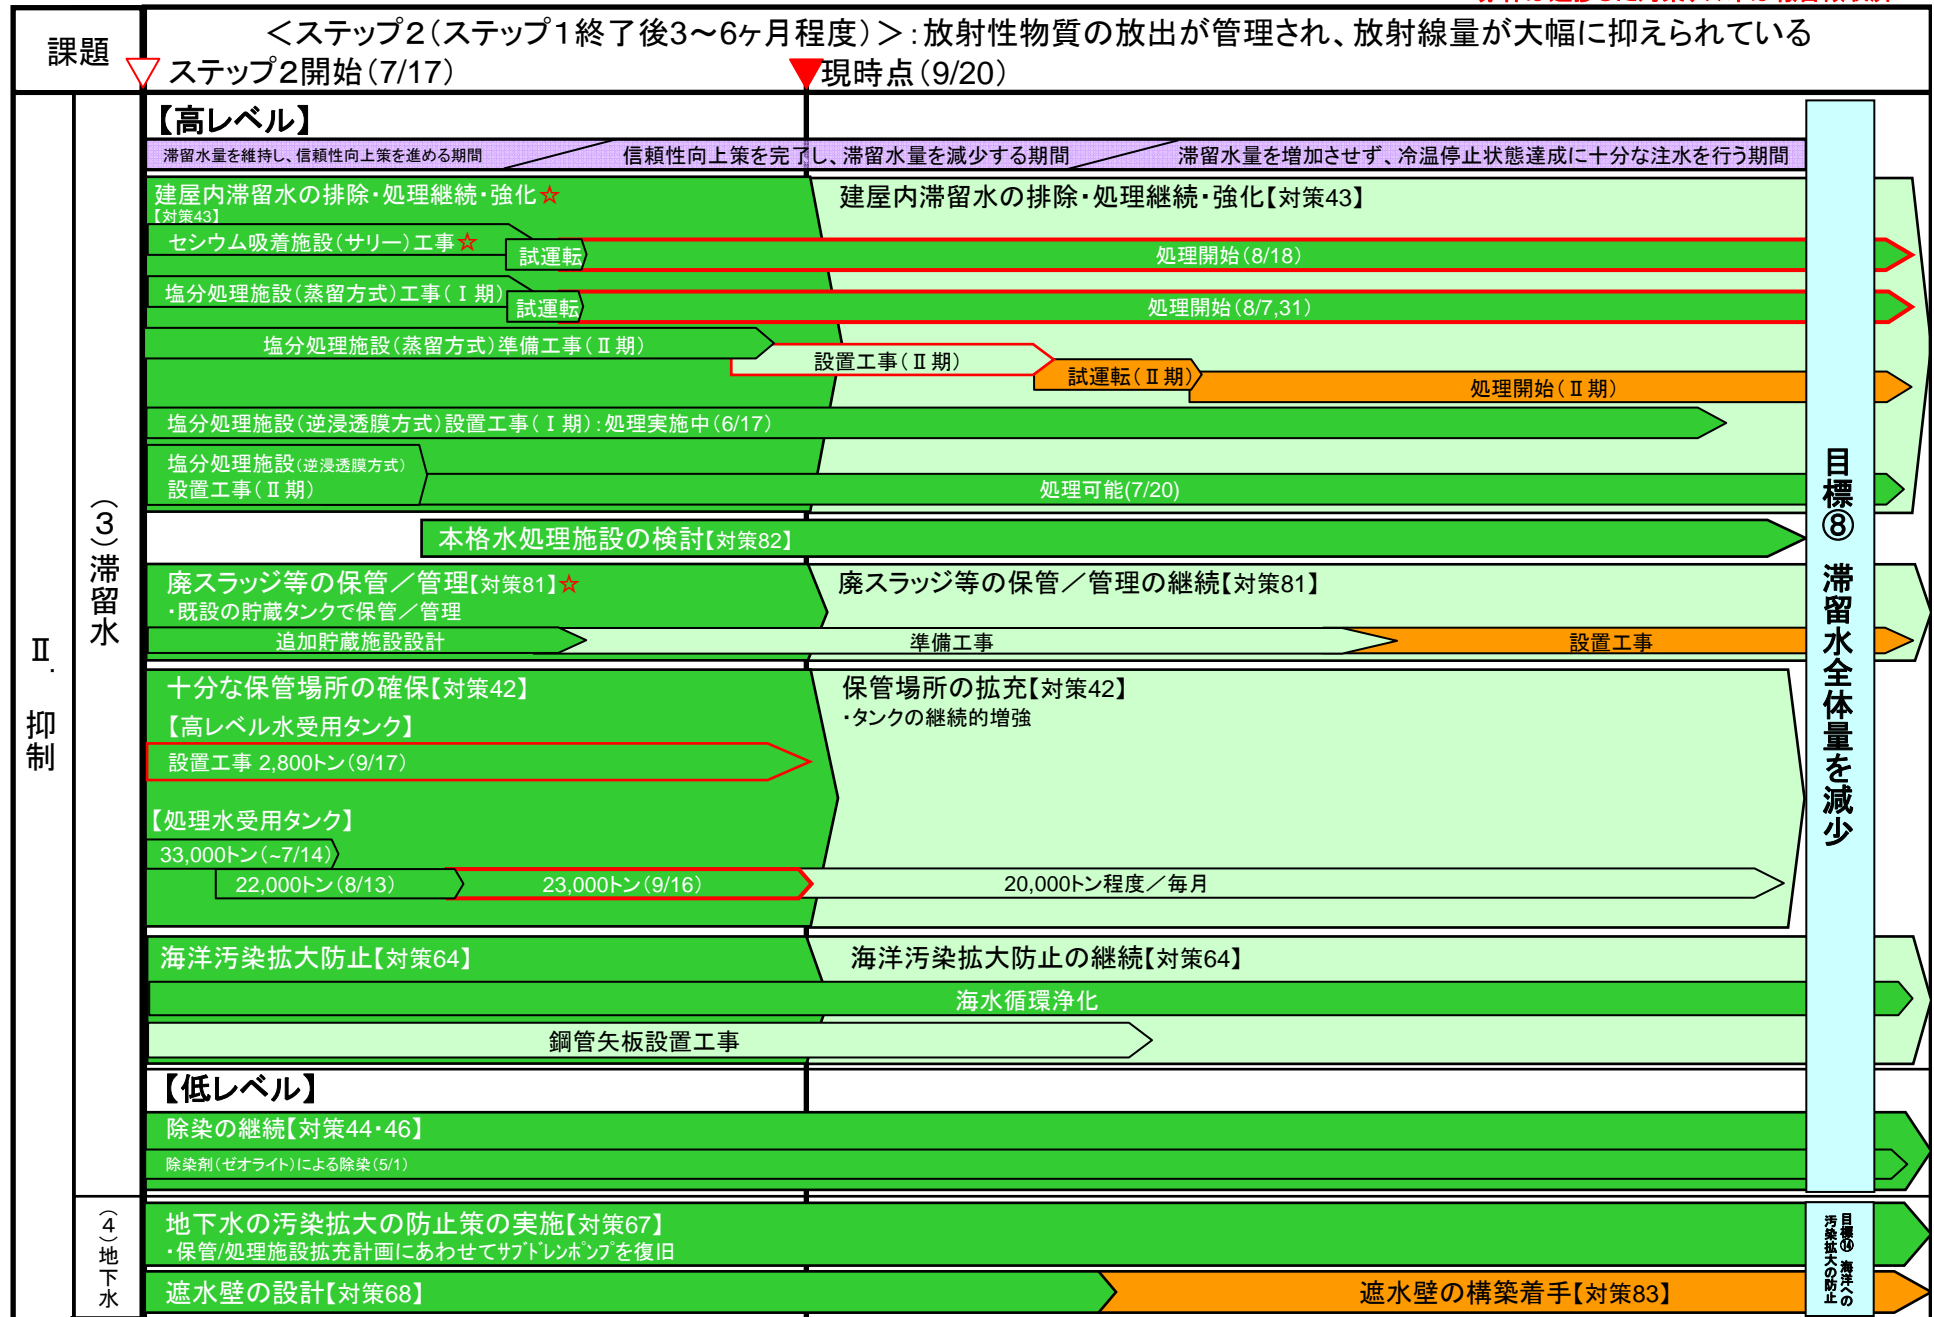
課題

＜ステップ2（ステップ1終了後3～6ヶ月程度）＞：放射性物質の放出が管理され、放射線量が大幅に抑えられている

ステップ2開始（7/17）

現時点（9/20）

Ⅱ. 抑制

（3）滞留水

【高レベル】

滞留水量を維持し、信頼性向上策を進める期間

信頼性向上策を完了し、滞留水量を減少する期間

滞留水量を増加させず、冷温停止状態達成に十分な注水を行う期間

建屋内滞留水の排除・処理継続・強化☆【対策43】

建屋内滞留水の排除・処理継続・強化【対策43】

セシウム吸着施設（サリー）工事☆

試運転

処理開始（8/18）

塩分処理施設（蒸留方式）工事（Ⅰ期）

試運転

処理開始（8/7,31）

塩分処理施設（蒸留方式）準備工事（Ⅱ期）

設置工事（Ⅱ期）

試運転（Ⅱ期）

処理開始（Ⅱ期）

塩分処理施設（逆浸透膜方式）設置工事（Ⅰ期）：処理実施中（6/17）

塩分処理施設（逆浸透膜方式）設置工事（Ⅱ期）

処理可能(7/20)

本格水処理施設の検討【対策82】

廃スラッジ等の保管／管理【対策81】☆

・既設の貯蔵タンクで保管／管理

廃スラッジ等の保管／管理の継続【対策81】

追加貯蔵施設設計

準備工事

設置工事

十分な保管場所の確保【対策42】

【高レベル水受用タンク】

設置工事 2,800トン（9/17）

【処理水受用タンク】

33,000トン（~7/14）

22,000トン（8/13）

23,000トン（9/16）

保管場所の拡充【対策42】

・タンクの継続的増強

20,000トン程度／毎月

海洋汚染拡大防止【対策64】

海洋汚染拡大防止の継続【対策64】

海水循環浄化

鋼管矢板設置工事

【低レベル】

除染の継続【対策44・46】

除染剤（ゼオライト）による除染（5/1）

目標⑧ 滞留水全体量を減少

（4）地下水

地下水の汚染拡大の防止策の実施【対策67】

・保管/処理施設拡充計画にあわせてｻﾌﾞﾄﾞﾚﾝﾎﾟﾝﾌﾟを復旧

遮水壁の設計【対策68】

遮水壁の構築着手【対策83】

目標⑨ 海洋への汚染拡大の防止